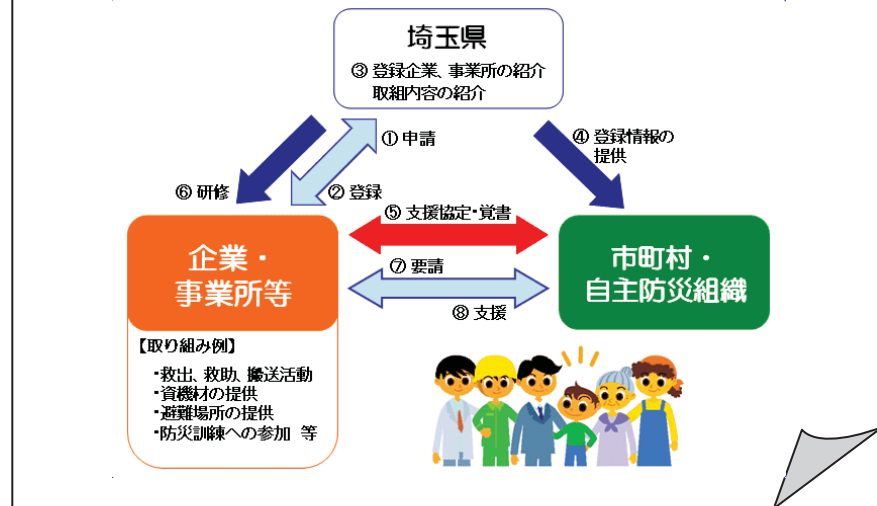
埼玉県

③ 登録企業、事業所の紹介
取組内容の紹介

① 申請

④ 登録情報の提供

⑥ 研修

② 登録

⑤ 支援協定・覚書

企業・
事業所等

⑦ 要請

市町村・
自主防災組織

⑧ 支援

【取り組み例】
・救出、救助、搬送活動
・資機材の提供
・避難場所の提供
・防災訓練への参加 等